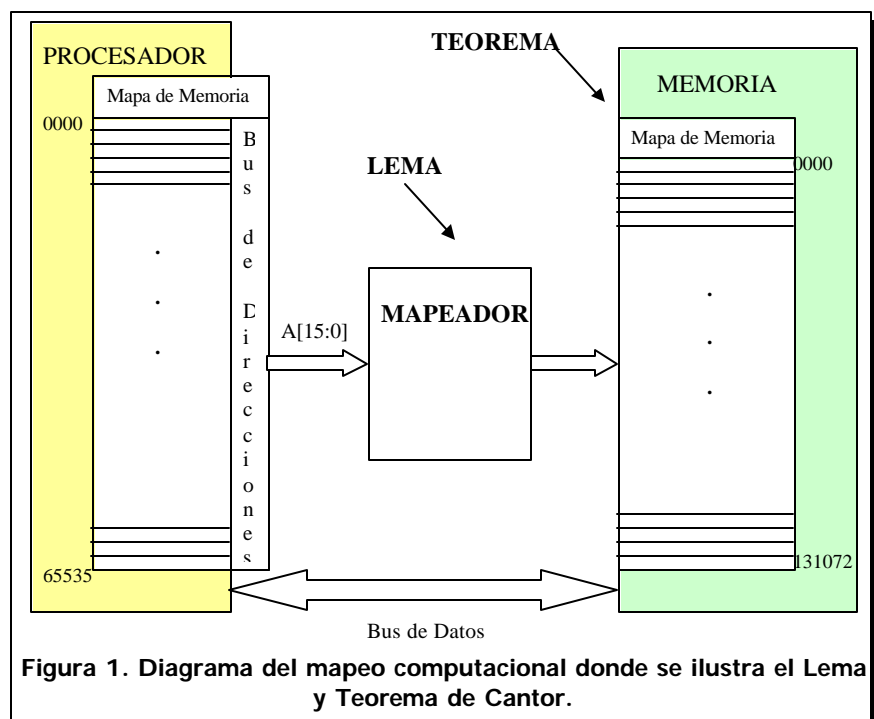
PROCESADOR

TEOREMA

MEMORIA

Mapa de Memoria

0000

Bus de Direcciones

LEMA

Mapa de Memoria

0000

.
.
.

A[15:0]

MAPEADOR

.
.
.

65535

131072

Bus de Datos

Figura 1. Diagrama del mapeo computacional donde se ilustra el Lema y Teorema de Cantor.